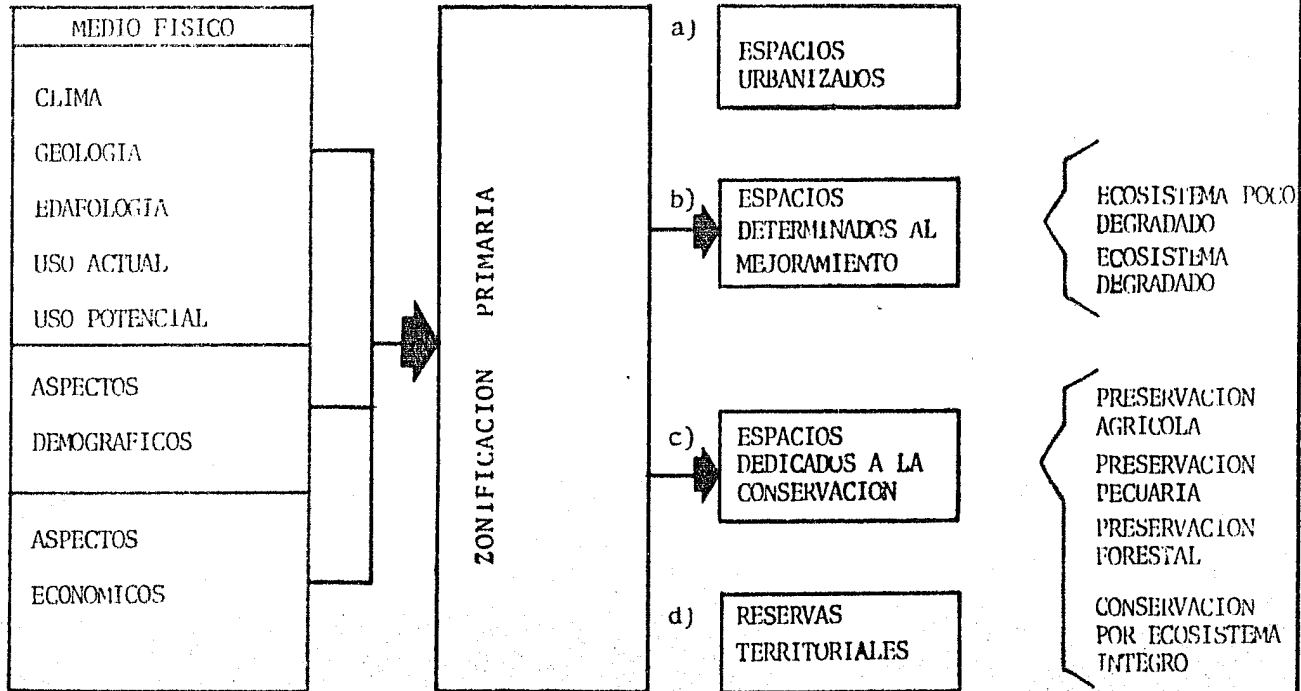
MEDIO FISICO

CLIMA

GEOLOGIA

EDAFOLOGIA

USO ACTUAL

USO POTENCIAL

ASPECTOS

DEMOGRAFICOS

ASPECTOS

ECONOMICOS

ZONIFICACION PRIMARIA

a) ESPACIOS URBANIZADOS

b) ESPACIOS DETERMINADOS AL MEJORAMIENTO

ECOSISTEMA POCO DEGRADADO

ECOSISTEMA DEGRADADO

c) ESPACIOS DEDICADOS A LA CONSERVACION

PRESERVACION AGRICOLA

PRESERVACION PECUARIA

PRESERVACION FORESTAL

CONSERVACION POR ECOSISTEMA INTEGRO

d) RESERVAS TERRITORIALES